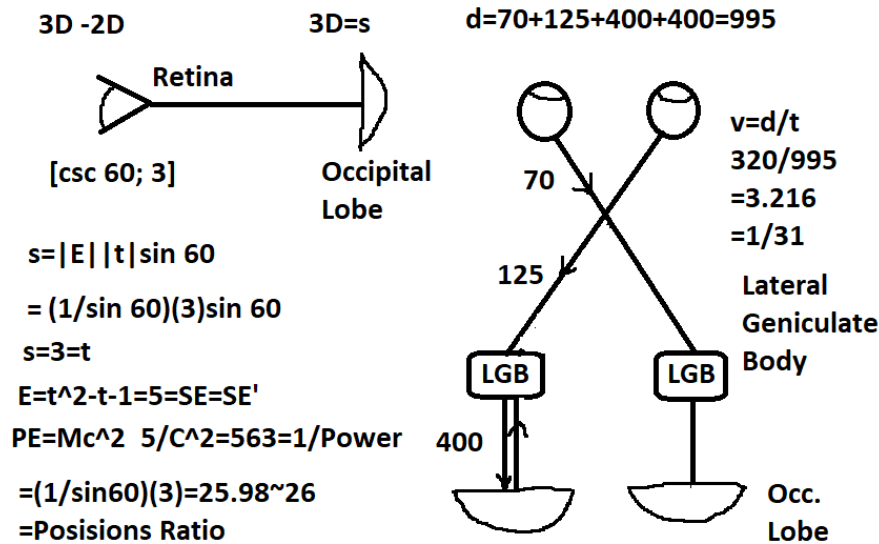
3D -2D

3D=s

d=70+125+400+400=995

Retina

[csc 60; 3]

Occipital Lobe

70

v=d/t
320/995
=3.216
=1/31

125

Lateral Geniculate Body

s=|E||t|sin 60

= (1/sin 60)(3)sin 60

s=3=t

$E=t^2-t-1=5=SE=SE'$

$PE=Mc^2$  $5/C^2=563=1/Power$

=(1/sin60)(3)=25.98~26

=Posisions Ratio

LGB

LGB

400

Occ. Lobe